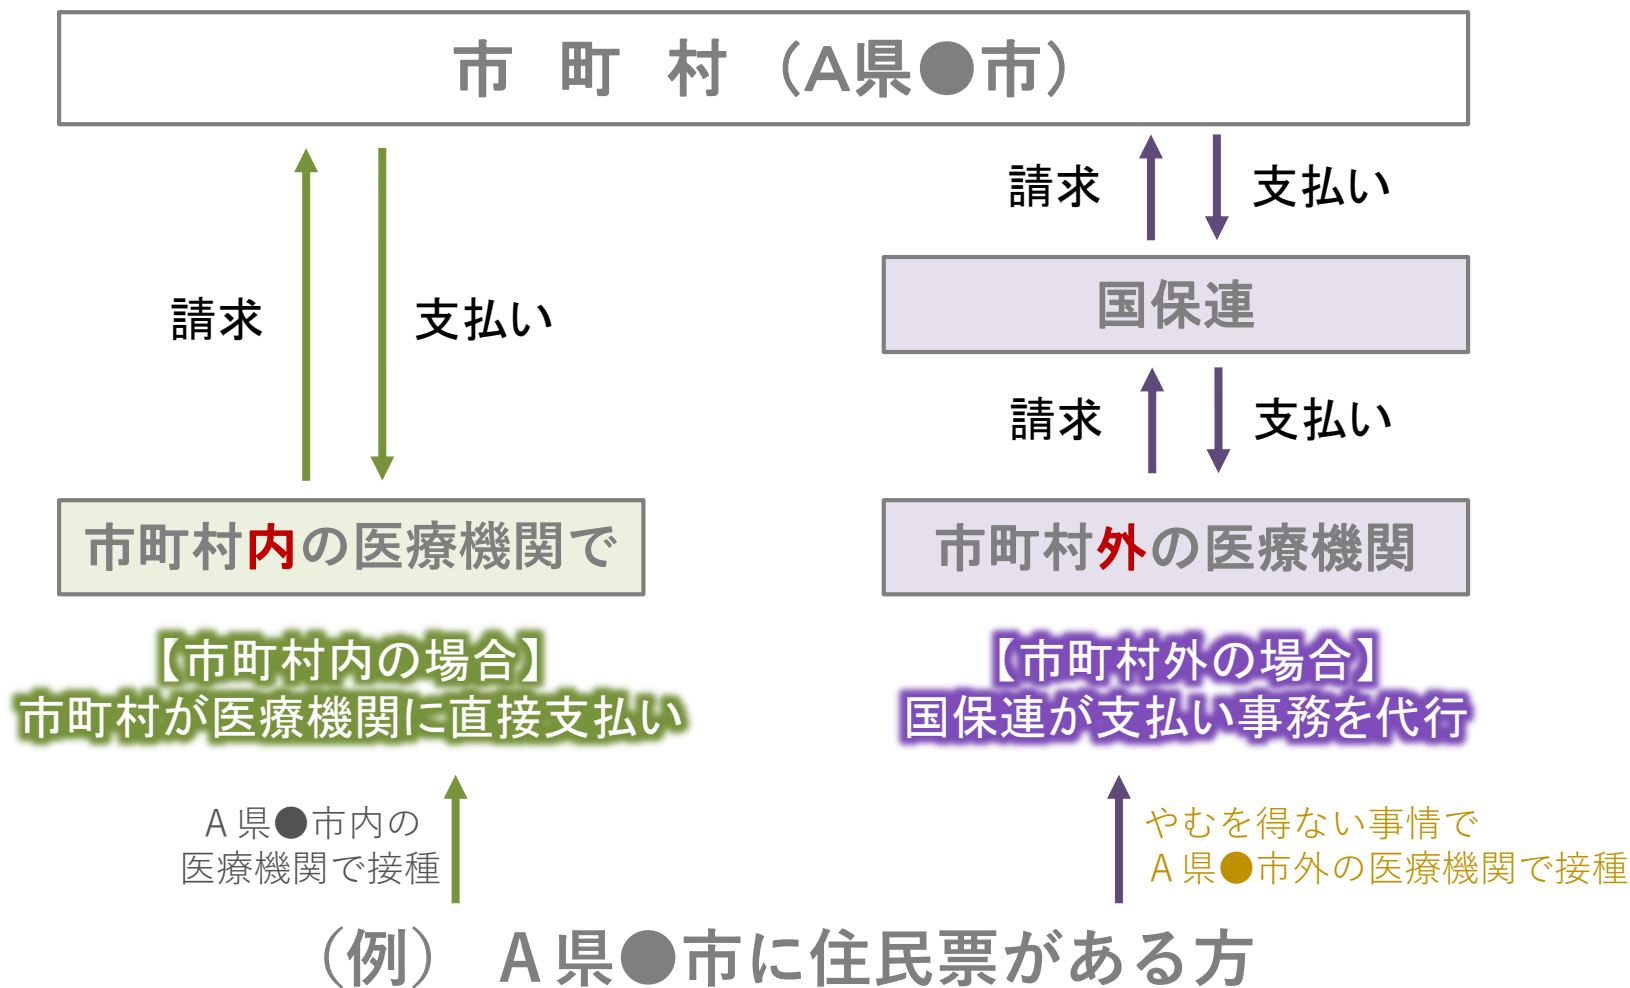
市 町 村（A県●市）

請求

支払い

請求

支払い

国保連

請求

支払い

市町村内の医療機関で

市町村外の医療機関

【市町村内の場合】
市町村が医療機関に直接支払い

【市町村外の場合】
国保連が支払い事務を代行

A 県●市内の
医療機関で接種

やむを得ない事情で
A 県●市外の医療機関で接種

（例） A 県●市に住民票がある方